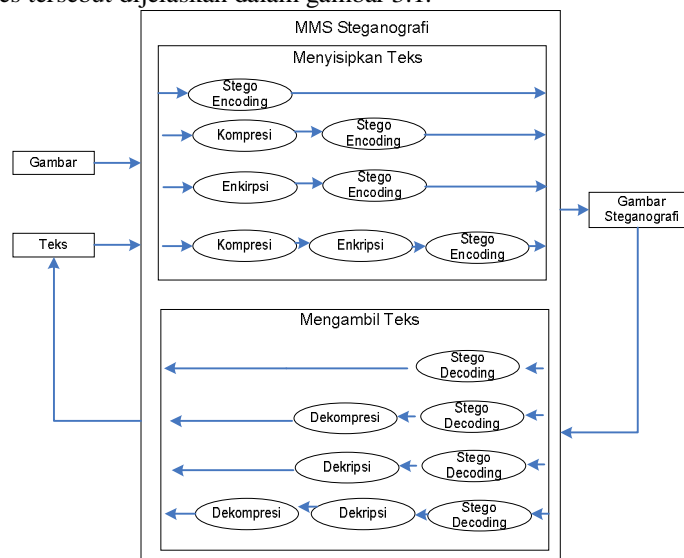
es tersebut dijelaskan dalam gambar 3.1.

MMS Steganografi

Menyisipkan Teks

Stego Encoding

Kompresi

Stego Encoding

Enkirpsi

Stego Encoding

Kompresi

Enkripsi

Stego Encoding

Gambar

Teks

Gambar Steganografi

Mengambil Teks

Stego Decoding

Dekompresi

Stego Decoding

Dekripsi

Stego Decoding

Dekompresi

Dekripsi

Stego Decoding